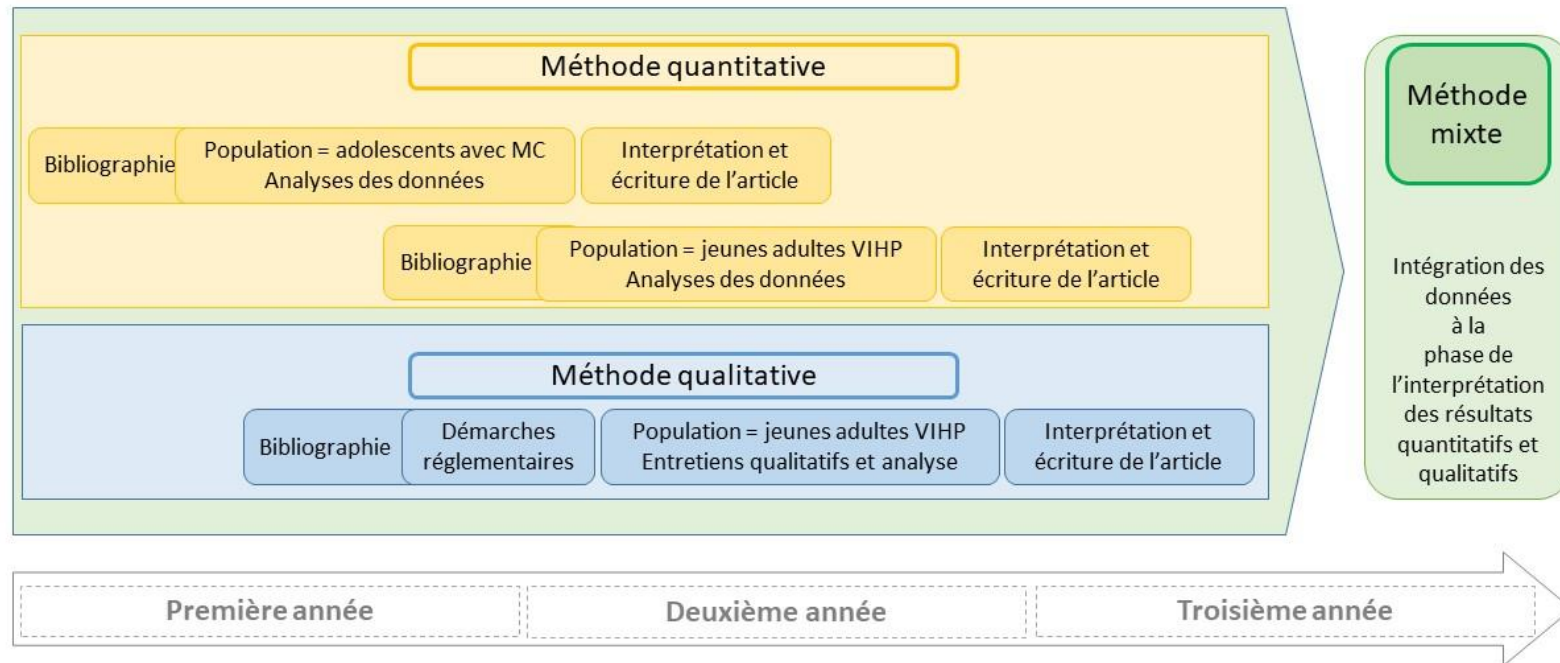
Méthode quantitative

Bibliographie

Population = adolescents avec MC
Analyses des données

Interprétation et écriture de l'article

Bibliographie

Population = jeunes adultes VIHP
Analyses des données

Interprétation et écriture de l'article

Méthode qualitative

Bibliographie

Démarches réglementaires

Population = jeunes adultes VIHP
Entretiens qualitatifs et analyse

Interprétation et écriture de l'article

Méthode mixte

Intégration des données à la phase de l'interprétation des résultats quantitatifs et qualitatifs

Première année

Deuxième année

Troisième année